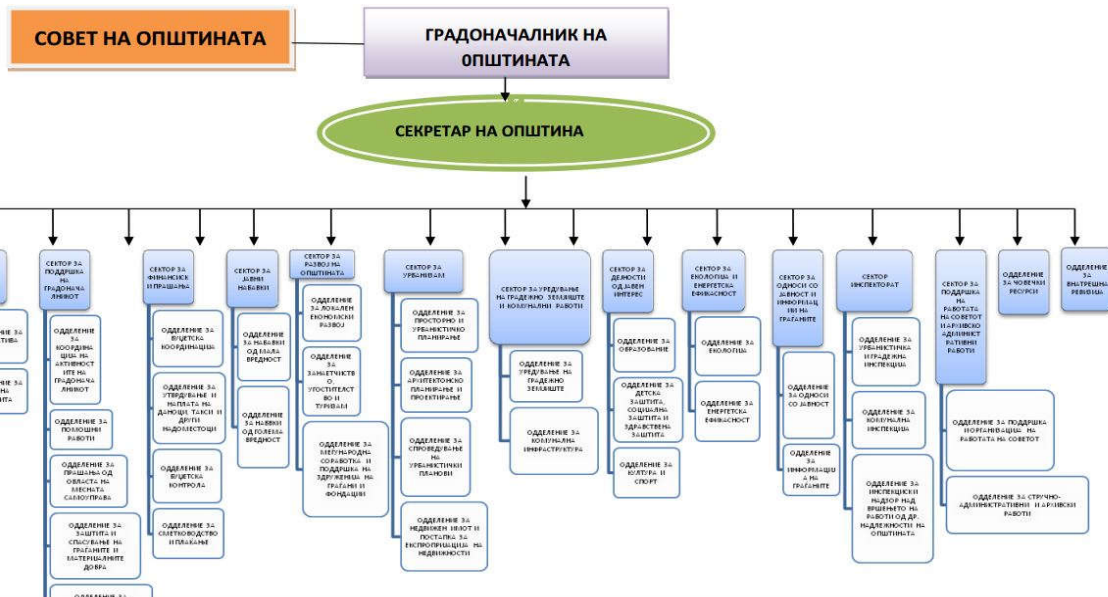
СОВЕТ НА ОПШТИНАТА

ГРАДОНАЧАЛНИК НА 0ПШТИНАТА

СЕКРЕТАР НА ОПШТИНА

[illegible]

ОДДЕЛЕНИЕ ЗА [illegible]ТИВА

ОДДЕЛЕНИЕ ЗА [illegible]НА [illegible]ТА

СЕКТОР ЗА ПОДДРШКА НА ГРАДОНАЧАЛНИКОТ

ОДДЕЛЕНИЕ ЗА КООРДИНАЦИЈА НА АКТИВНОСТИТЕ НА ГРАДОНАЧАЛНИКОТ

ОДДЕЛЕНИЕ ЗА ПОМОШНИ РАБОТИ

ОДДЕЛЕНИЕ ЗА ПРАШАЊА ОД ОБЛАСТА НА МЕСНАТА САМОУПРАВА

ОДДЕЛЕНИЕ ЗА ЗАШТИТА И СПАСУВАЊЕ НА ГРАЃАНИТЕ И МАТЕРИЈАЛНИТЕ ДОБРА

ОДДЕЛЕНИЕ ЗА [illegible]

СЕКТОР ЗА ФИНАНСИСК И ПРАШАЊА

ОДДЕЛЕНИЕ ЗА БУЏЕТСКА КООРДИНАЦИЈА

ОДДЕЛЕНИЕ ЗА УТВРДУВАЊЕ И НАПЛАТА НА ДАНОЦИ, ТАКСИ И ДРУГИ НАДОМЕСТОЦИ

ОДДЕЛЕНИЕ ЗА БУЏЕТСКА КОНТРОЛА

ОДДЕЛЕНИЕ ЗА СМЕТКОВОДСТВО И ПЛАКАЊЕ

СЕКТОР ЗА ЈАВНИ НАБАВКИ

ОДДЕЛЕНИЕ ЗА НАБАВКИ ОД МАЛА ВРЕДНОСТ

ОДДЕЛЕНИЕ ЗА НАБАВКИ ОД ГОЛЕМА ВРЕДНОСТ

СЕКТОР ЗА РАЗВОЈ НА ОПШТИНАТА

ОДДЕЛЕНИЕ ЗА ЛОКАЛЕН ЕКОНОМСКИ РАЗВОЈ

ОДДЕЛЕНИЕ ЗА ЗАНАЕТЧИСТВО, УГОСТИТЕЛСТВО И ТУРИЗАМ

ОДДЕЛЕНИЕ ЗА МЕЃУНАРОДНА СОРАБОТКА И ПОДДРШКА НА ЗДРУЖЕНИЈА НА ГРАЃАНИ И ФОНДАЦИИ

СЕКТОР ЗА УРБАНИЗАМ

ОДДЕЛЕНИЕ ЗА ПРОСТОРНО И УРБАНИСТИЧКО ПЛАНИРАЊЕ

ОДДЕЛЕНИЕ ЗА АРХИТЕКТОНСКО ПЛАНИРАЊЕ И ПРОЕКТИРАЊЕ

ОДДЕЛЕНИЕ ЗА СПРОВЕДУВАЊЕ НА УРБАНИСТИЧКИ ПЛАНОВИ

ОДДЕЛЕНИЕ ЗА НЕДВИЖЕН ИМОТ И ПОСТАПКА ЗА ЕКСПРОПРИЈАЦИЈА НА НЕДВИЖНОСТИ

СЕКТОР ЗА УРЕДУВАЊЕ НА ГРАДЕЖНО ЗЕМЈИШТЕ И КОМУНАЛНИ РАБОТИ

ОДДЕЛЕНИЕ ЗА УРЕДУВАЊЕ НА ГРАДЕЖНО ЗЕМЈИШТЕ

ОДДЕЛЕНИЕ ЗА КОМУНАЛНА ИНФРАСТРУКТУРА

СЕКТОР ЗА ДЕЈНОСТИ ОД ЈАВЕН ИНТЕРЕС

ОДДЕЛЕНИЕ ЗА ОБРАЗОВАНИЕ

ОДДЕЛЕНИЕ ЗА ДЕТСКА ЗАШТИТА, СОЦИЈАЛНА ЗАШТИТА И ЗДРАВСТВЕНА ЗАШТИТА

ОДДЕЛЕНИЕ ЗА КУЛТУРА И СПОРТ

СЕКТОР ЗА ЕКОЛОГИЈА И ЕНЕРГЕТСКА ЕФИКАСНОСТ

ОДДЕЛЕНИЕ ЗА ЕКОЛОГИЈА

ОДДЕЛЕНИЕ ЗА ЕНЕРГЕТСКА ЕФИКАСНОСТ

СЕКТОР ЗА ОДНОСИ СО ЈАВНОСТ И ИНФОРМИРАЊЕ НА ГРАЃАНИТЕ

ОДДЕЛЕНИЕ ЗА ОДНОСИ СО ЈАВНОСТ

ОДДЕЛЕНИЕ ЗА ИНФОРМИРАЊЕ НА ГРАЃАНИТЕ

СЕКТОР ИНСПЕКТОРАТ

ОДДЕЛЕНИЕ ЗА УРБАНИСТИЧКА И ГРАДЕЖНА ИНСПЕКЦИЈА

ОДДЕЛЕНИЕ ЗА КОМУНАЛНА ИНСПЕКЦИЈА

ОДДЕЛЕНИЕ ЗА ИНСПЕКЦИСКИ НАДЗОР НАД ВРШЕЊЕТО НА РАБОТИ ОД ДР. НАДЛЕЖНОСТИ НА ОПШТИНАТА

СЕКТОР ЗА ПОДДРШКА НА РАБОТАТА НА СОВЕТОТ И АРХИВСКО АДМИНИСТРАТИВНИ РАБОТИ

ОДДЕЛЕНИЕ ЗА ПОДДРШКА НА РАБОТАТА НА СОВЕТОТ

ОДДЕЛЕНИЕ ЗА СТРУЧНО-АДМИНИСТРАТИВНИ И АРХИВСКИ РАБОТИ

ОДДЕЛЕНИЕ ЗА ЧОВЕЧКИ РЕСУРСИ

ОДДЕЛЕНИЕ ЗА ВНАТРЕШНА РЕВИЗИЈА